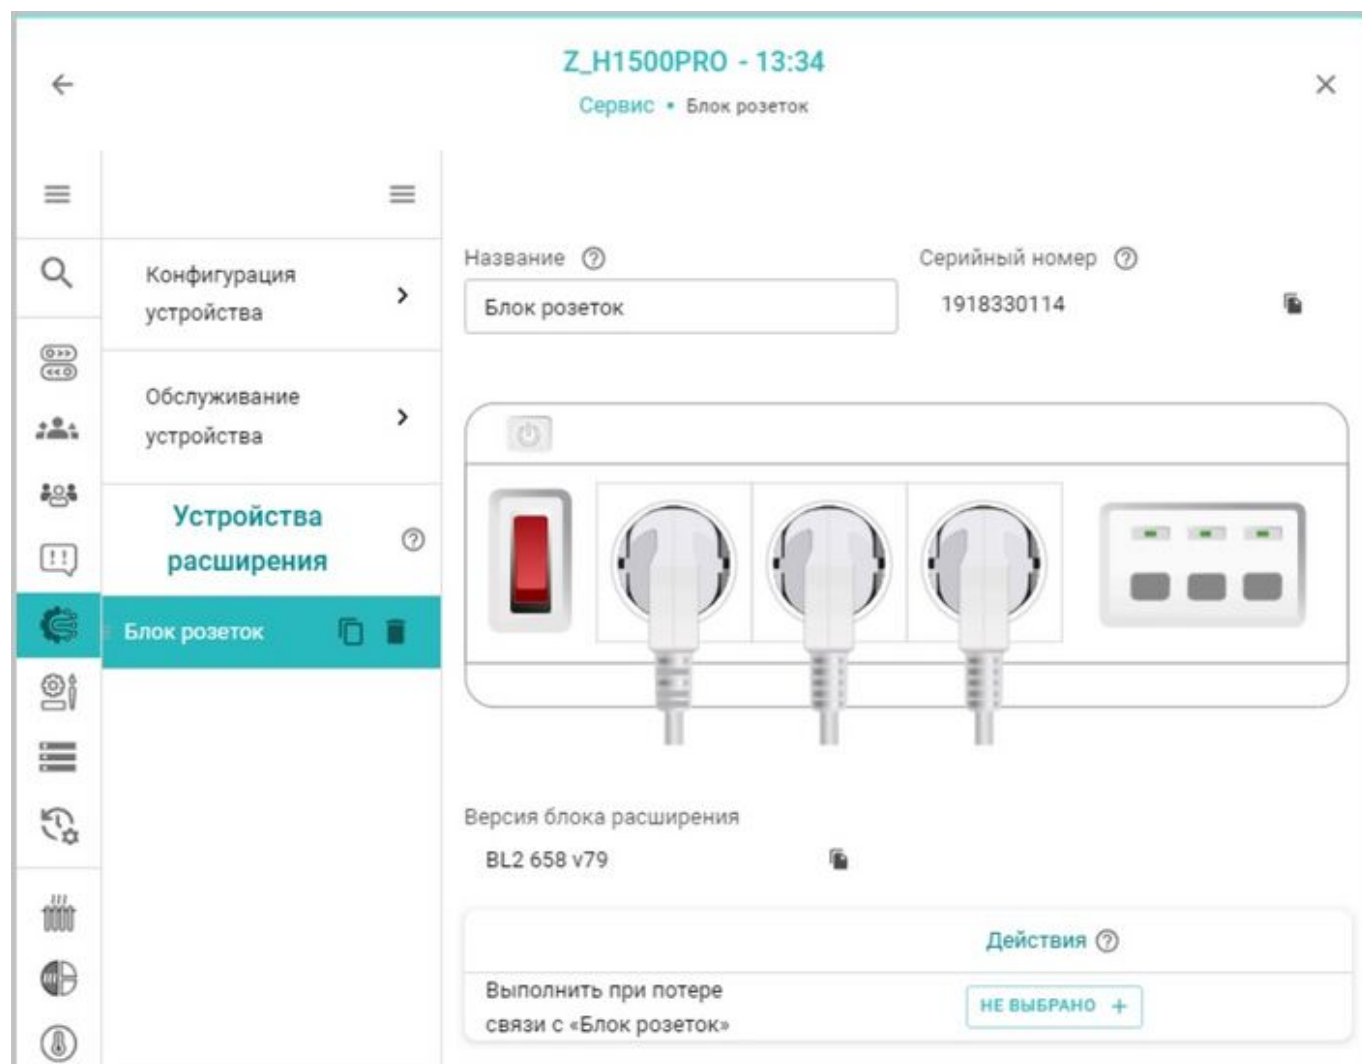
Z_H1500PRO - 13:34

Сервис • Блок розеток

Конфигурация устройства

Обслуживание устройства

Устройства расширения

Блок розеток

Название

Блок розеток

Серийный номер

1918330114

Версия блока расширения

BL2 658 v79

Действия

Выполнить при потере связи с «Блок розеток»

НЕ ВЫБРАНО +